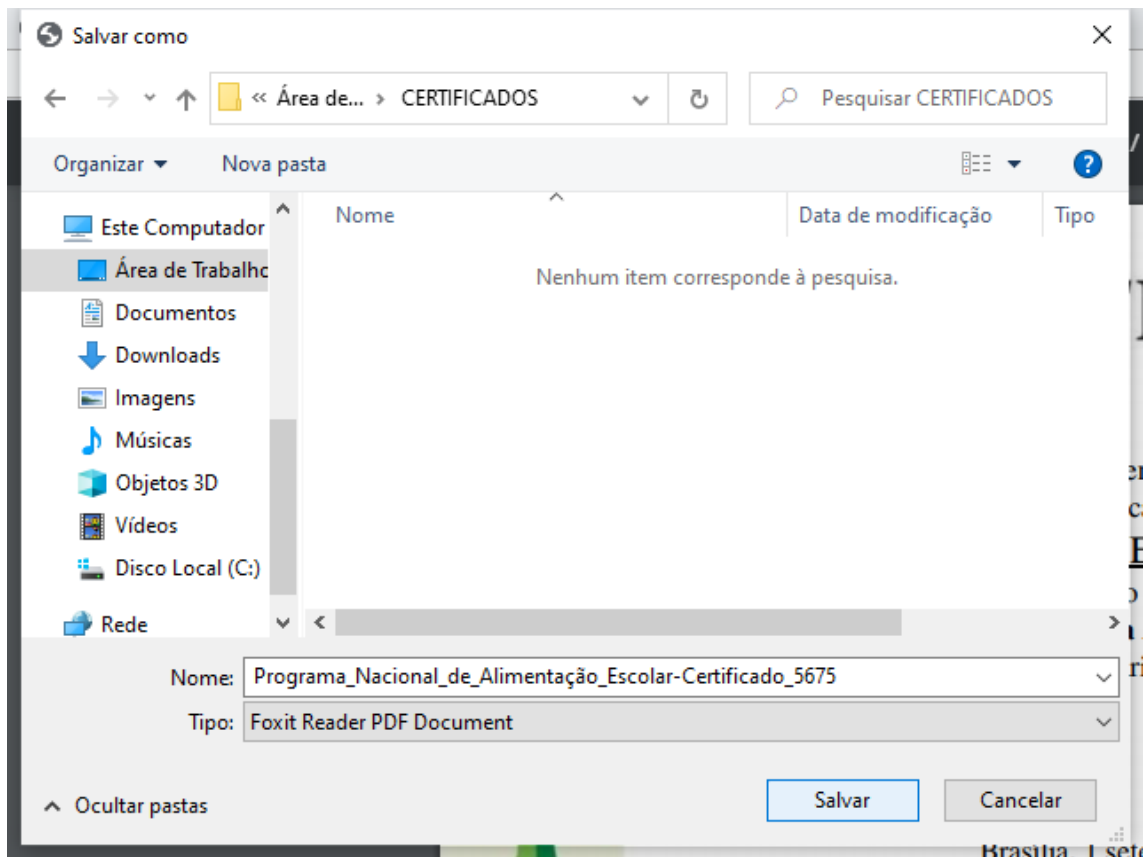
Salvar como

« Área de... › CERTIFICADOS

Pesquisar CERTIFICADOS

Organizar ▾ Nova pasta

Este Computador
Área de Trabalho
Documentos
Downloads
Imagens
Músicas
Objetos 3D
Vídeos
Disco Local (C:)
Rede

| Nome | Data de modificação | Tipo |
|---|---|---|

Nenhum item corresponde à pesquisa.

Nome: Programa_Nacional_de_Alimentação_Escolar-Certificado_5675

Tipo: Foxit Reader PDF Document

Ocultar pastas

Salvar Cancelar

Brasília, 1 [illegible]